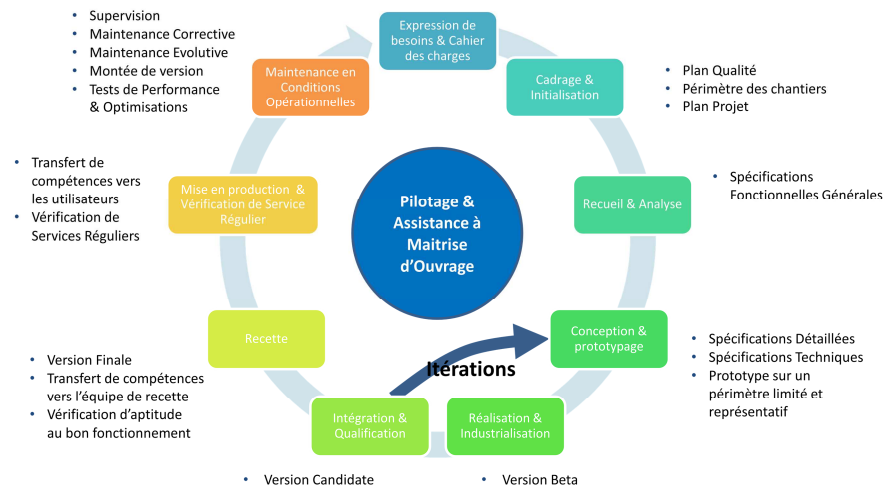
- Supervision
- Maintenance Corrective
- Maintenance Evolutive
- Montée de version
- Tests de Performance & Optimisations

Expression de besoins & Cahier des charges

Maintenance en Conditions Opérationnelles

Cadrage & Initialisation

- Plan Qualité
- Périmètre des chantiers
- Plan Projet

- Transfert de compétences vers les utilisateurs
- Vérification de Services Réguliers

Mise en production & Vérification de Service Régulier

Pilotage & Assistance à Maitrise d'Ouvrage

Recueil & Analyse

- Spécifications Fonctionnelles Générales

Recette

Conception & prototypage

- Spécifications Détaillées
- Spécifications Techniques
- Prototype sur un périmètre limité et représentatif

Itérations

- Version Finale
- Transfert de compétences vers l'équipe de recette
- Vérification d'aptitude au bon fonctionnement

Intégration & Qualification

Réalisation & Industrialisation

- Version Candidate
- Version Beta